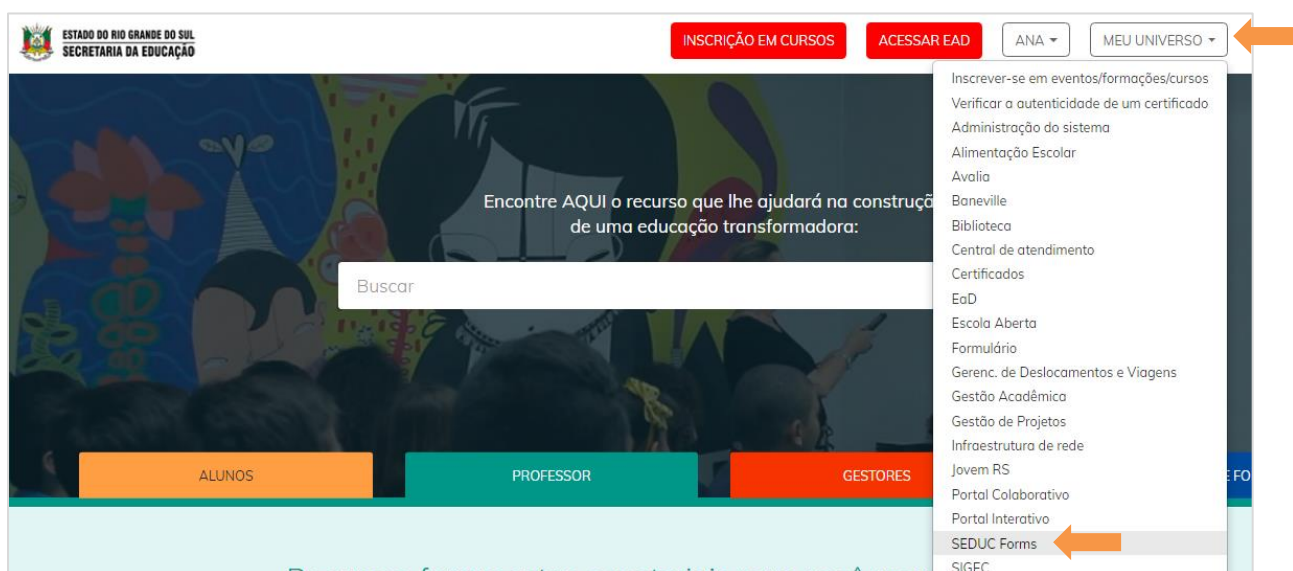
ESTADO DO RIO GRANDE DO SUL
SECRETARIA DA EDUCAÇÃO

INSCRIÇÃO EM CURSOS
ACESSAR EAD
ANA
MEU UNIVERSO

Encontre AQUI o recurso que lhe ajudará na construç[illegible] de uma educação transformadora:

Buscar

Inscrever-se em eventos/formações/cursos
Verificar a autenticidade de um certificado
Administração do sistema
Alimentação Escolar
Avalia
Baneville
Biblioteca
Central de atendimento
Certificados
EaD
Escola Aberta
Formulário
Gerenc. de Deslocamentos e Viagens
Gestão Acadêmica
Gestão de Projetos
Infraestrutura de rede
Jovem RS
Portal Colaborativo
Portal Interativo
SEDUC Forms
SIGEC

ALUNOS
PROFESSOR
GESTORES
E FO

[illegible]